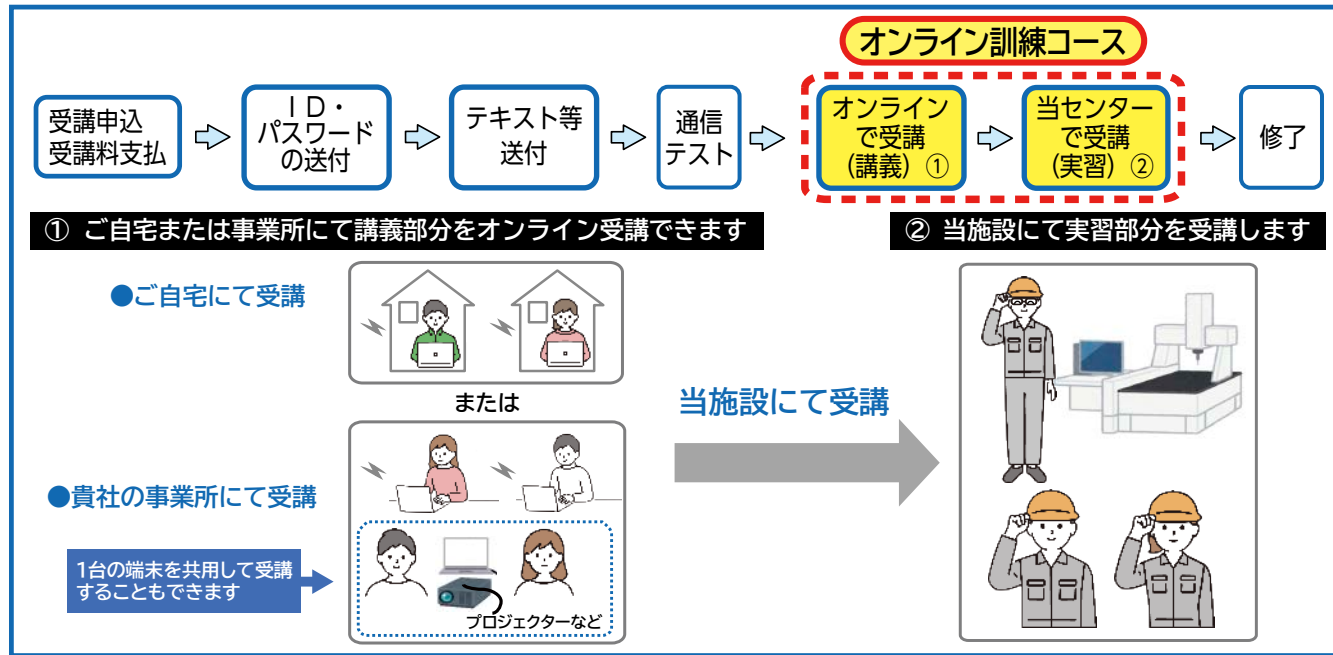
オンライン訓練コース

受講申込
受講料支払

ＩＤ・
パスワード
の送付

テキスト等
送付

通信
テスト

オンライン
で受講
（講義）①

当センター
で受講
（実習）②

修了

① ご自宅または事業所にて講義部分をオンライン受講できます

② 当施設にて実習部分を受講します

●ご自宅にて受講

または

●貴社の事業所にて受講

1台の端末を共用して受講することもできます

プロジェクターなど

当施設にて受講